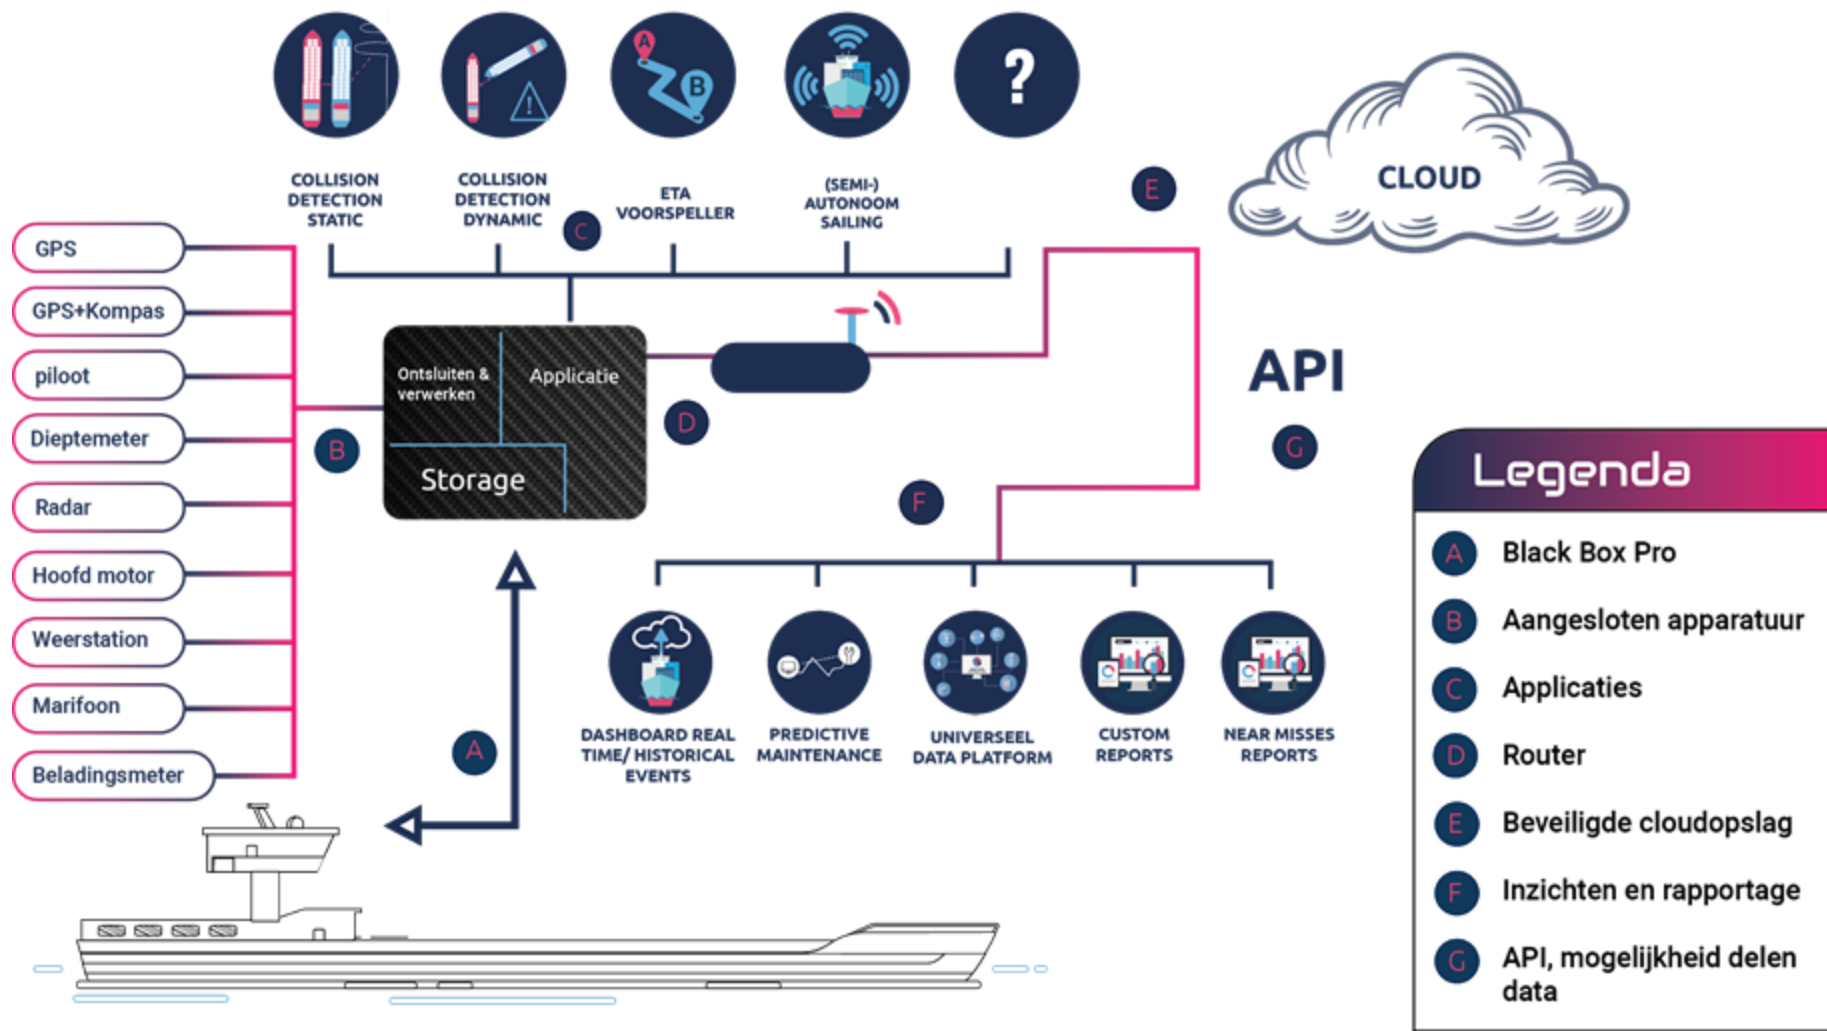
COLLISION DETECTION STATIC

COLLISION DETECTION DYNAMIC

ETA VOORSPELLER

(SEMI-) AUTONOOM SAILING

?

CLOUD

C

E

GPS

GPS+Kompas

piloot

Dieptemeter

Radar

Hoofd motor

Weerstation

Marifoon

Beladingsmeter

B

Ontsluiten & verwerken

Applicatie

Storage

D

API

G

F

A

DASHBOARD REAL TIME/ HISTORICAL EVENTS

PREDICTIVE MAINTENANCE

UNIVERSEEL DATA PLATFORM

CUSTOM REPORTS

NEAR MISSES REPORTS

Legenda

A Black Box Pro

B Aangesloten apparatuur

C Applicaties

D Router

E Beveiligde cloudopslag

F Inzichten en rapportage

G API, mogelijkheid delen data